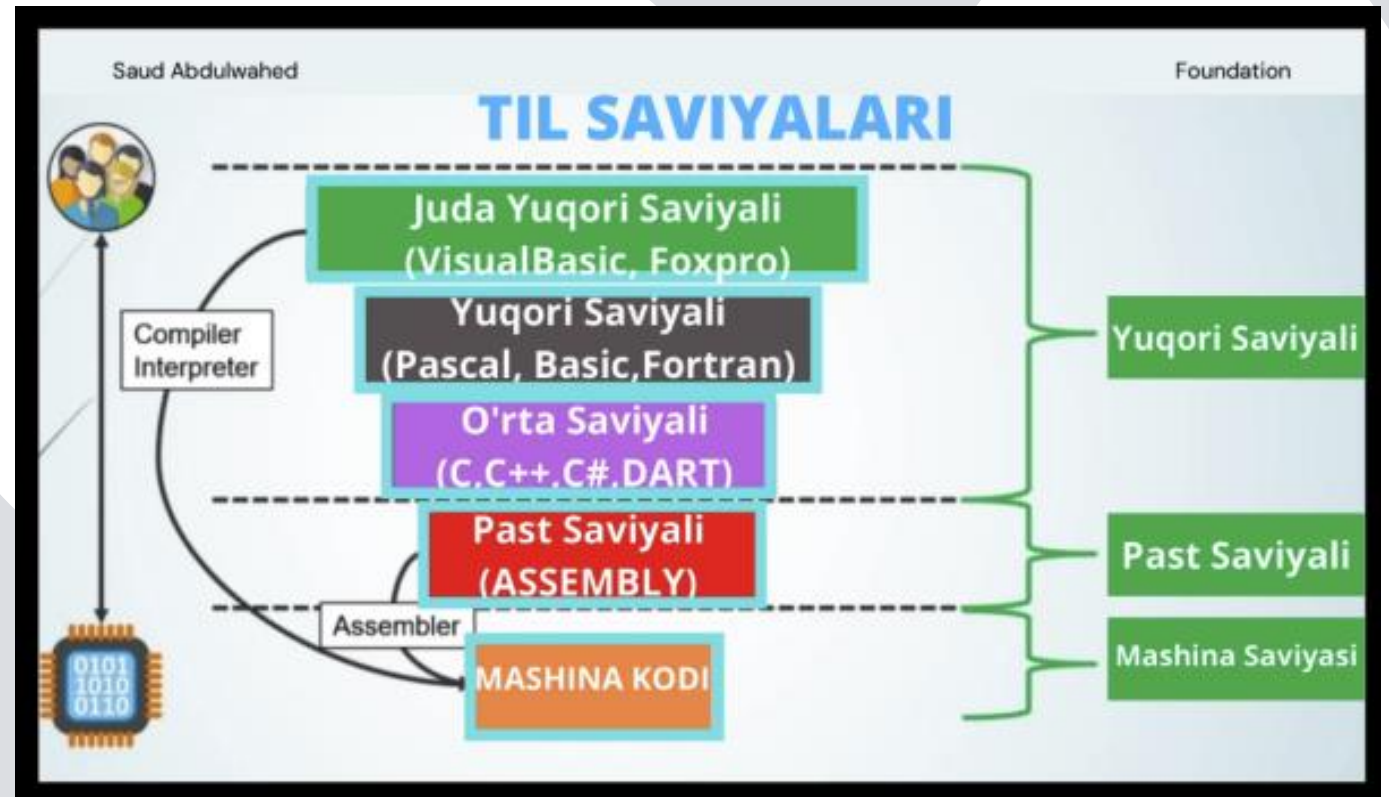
Saud Abdulwahed

Foundation

TIL SAVIYALARI

Juda Yuqori Saviyali
(VisualBasic, Foxpro)

Yuqori Saviyali
(Pascal, Basic,Fortran)

O'rta Saviyali
(C,C++,C#,DART)

Past Saviyali
(ASSEMBLY)

MASHINA KODI

Compiler
Interpreter

Assembler

0101
1010
0110

Yuqori Saviyali

Past Saviyali

Mashina Saviyasi